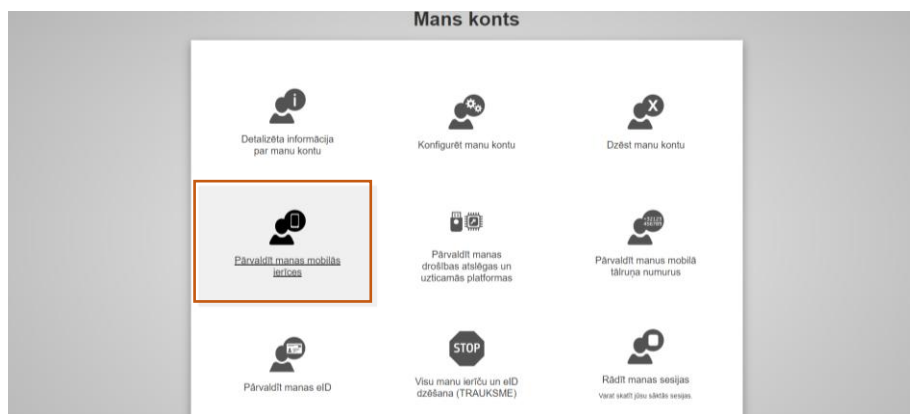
Mans konts

Detalizēta informācija par manu kontu

Konfigurēt manu kontu

Dzēst manu kontu

Pārvaldīt manas mobilās ierīces

Pārvaldīt manas drošības atslēgas un uzticamās platformas

Pārvaldīt manus mobilā tālruņa numurus

Pārvaldīt manas eID

STOP

Visu manu ierīču un eID dzēšana (TRAUKSME)

Rādīt manas sesijas

Varat skatīt jūsu sāktās sesijas.